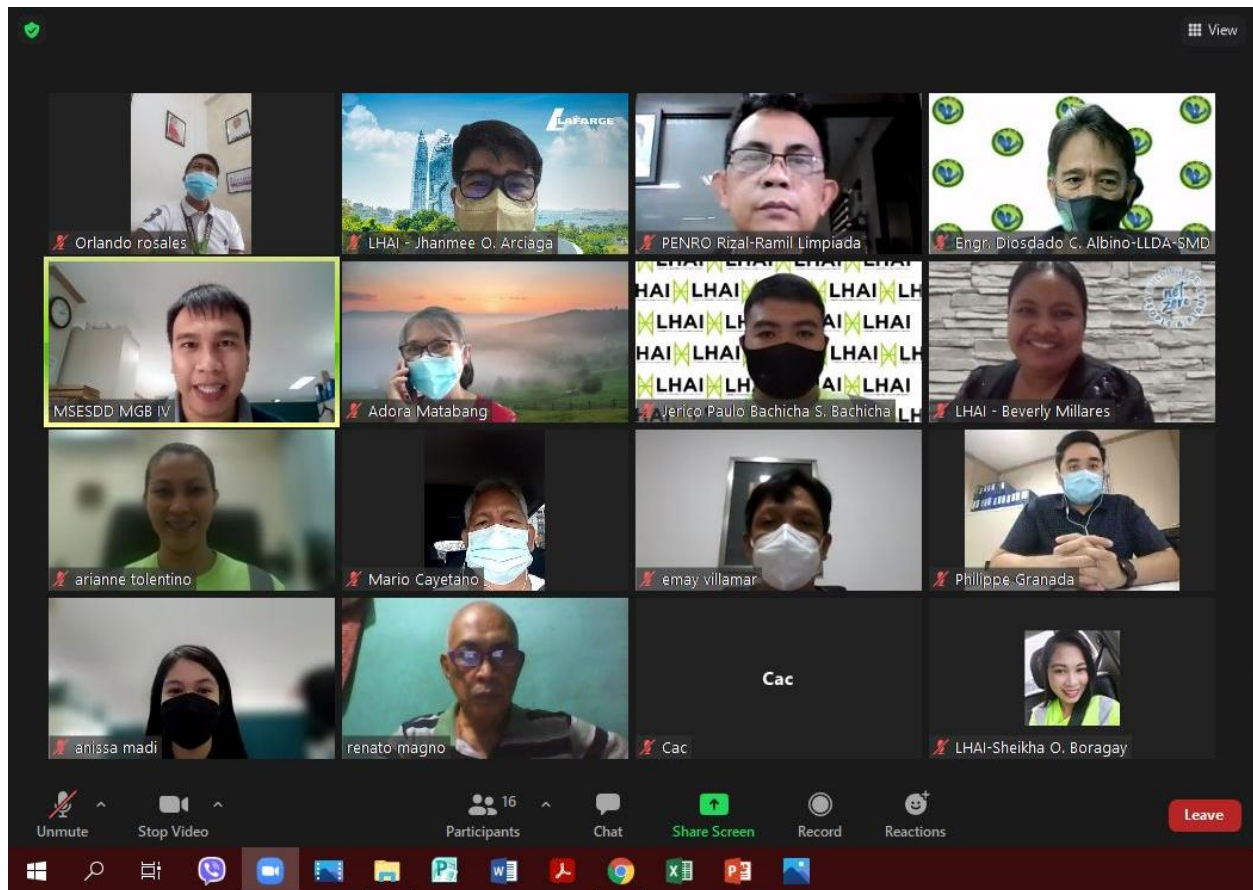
View

Orlando rosales

LAFARGE

LHAI - Jhanmee O. Arciaga

PENRO Rizal-Ramil Limpiada

Engr. Diosdado C. Albino-LLDA-SMD

MSESDD MGB IV

Adora Matabang

LHAI LHAI LHAI LHAI LHAI LHAI LHAI LHAI LHAI LHAI LHAI LHAI

Jerico Paulo Bachicha S. Bachicha

LHAI - Beverly Millares

arianne tolentino

Mario Cayetano

emay villamar

Philippe Granada

anissa madi

renato magno

Cac

Cac

LHAI-Sheikha O. Boragay

Unmute

Stop Video

16

Participants

Chat

Share Screen

Record

Reactions

Leave